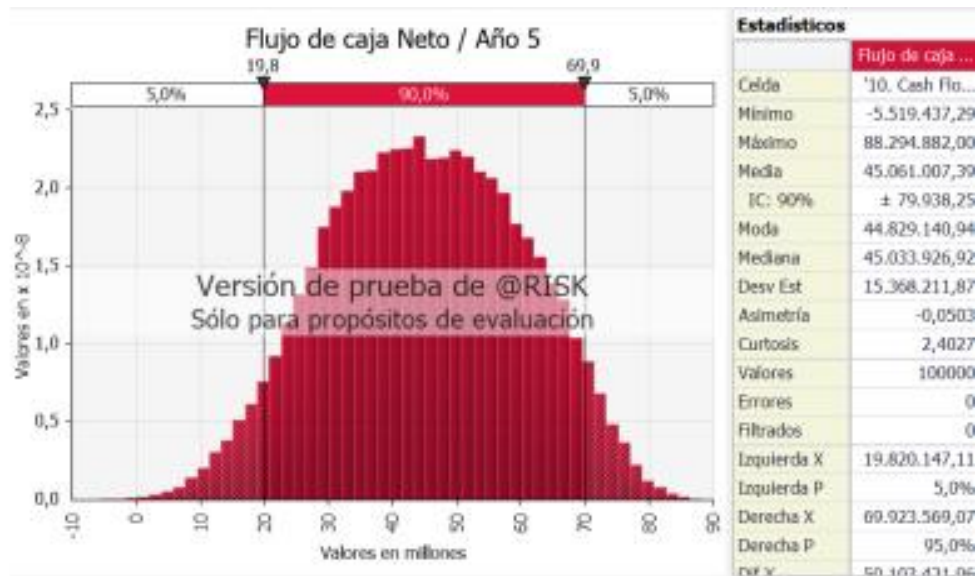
Flujo de caja Neto / Año 5

19,8 69,9

5,0% 90,0% 5,0%

2,5
2,0
1,5
1,0
0,5
0,0

Valores en x 10^-8

-10 0 10 20 30 40 50 60 70 80 90

Valores en millones

Versión de prueba de @RISK
Sólo para propósitos de evaluación

| Estadísticos | |
|---|---|
| | Flujo de caja ... |
| Celda | '10. Cash Flo... |
| Mínimo | -5.519.437,29 |
| Máximo | 88.294.882,00 |
| Media | 45.061.007,39 |
| IC: 90% | ± 79.938,25 |
| Moda | 44.829.140,94 |
| Mediana | 45.033.926,92 |
| Desv Est | 15.368.211,87 |
| Asimetría | -0,0503 |
| Curtosis | 2,4027 |
| Valores | 100000 |
| Errores | 0 |
| Filtrados | 0 |
| Izquierda X | 19.820.147,11 |
| Izquierda P | 5,0% |
| Derecha X | 69.923.569,07 |
| Derecha P | 95,0% |
| Dif X | 50.103.421,96 |